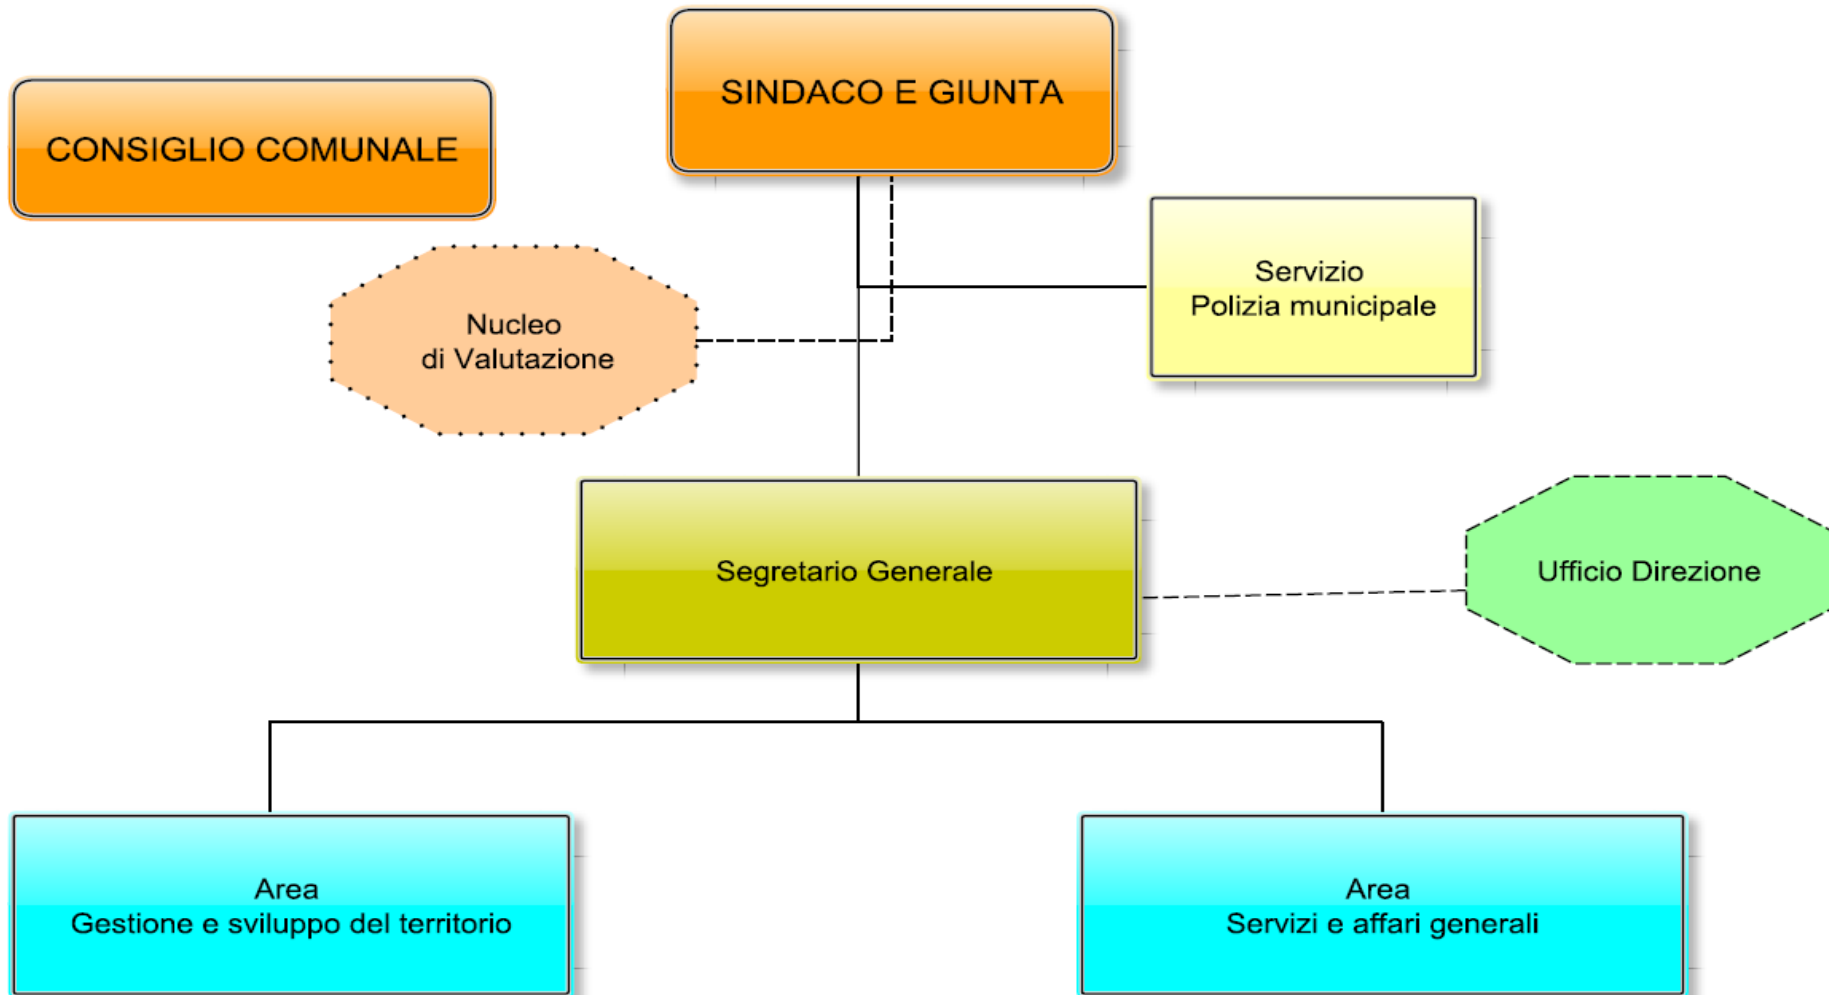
CONSIGLIO COMUNALE

SINDACO E GIUNTA

Servizio
Polizia municipale

Nucleo
di Valutazione

Segretario Generale

Ufficio Direzione

Area
Gestione e sviluppo del territorio

Area
Servizi e affari generali